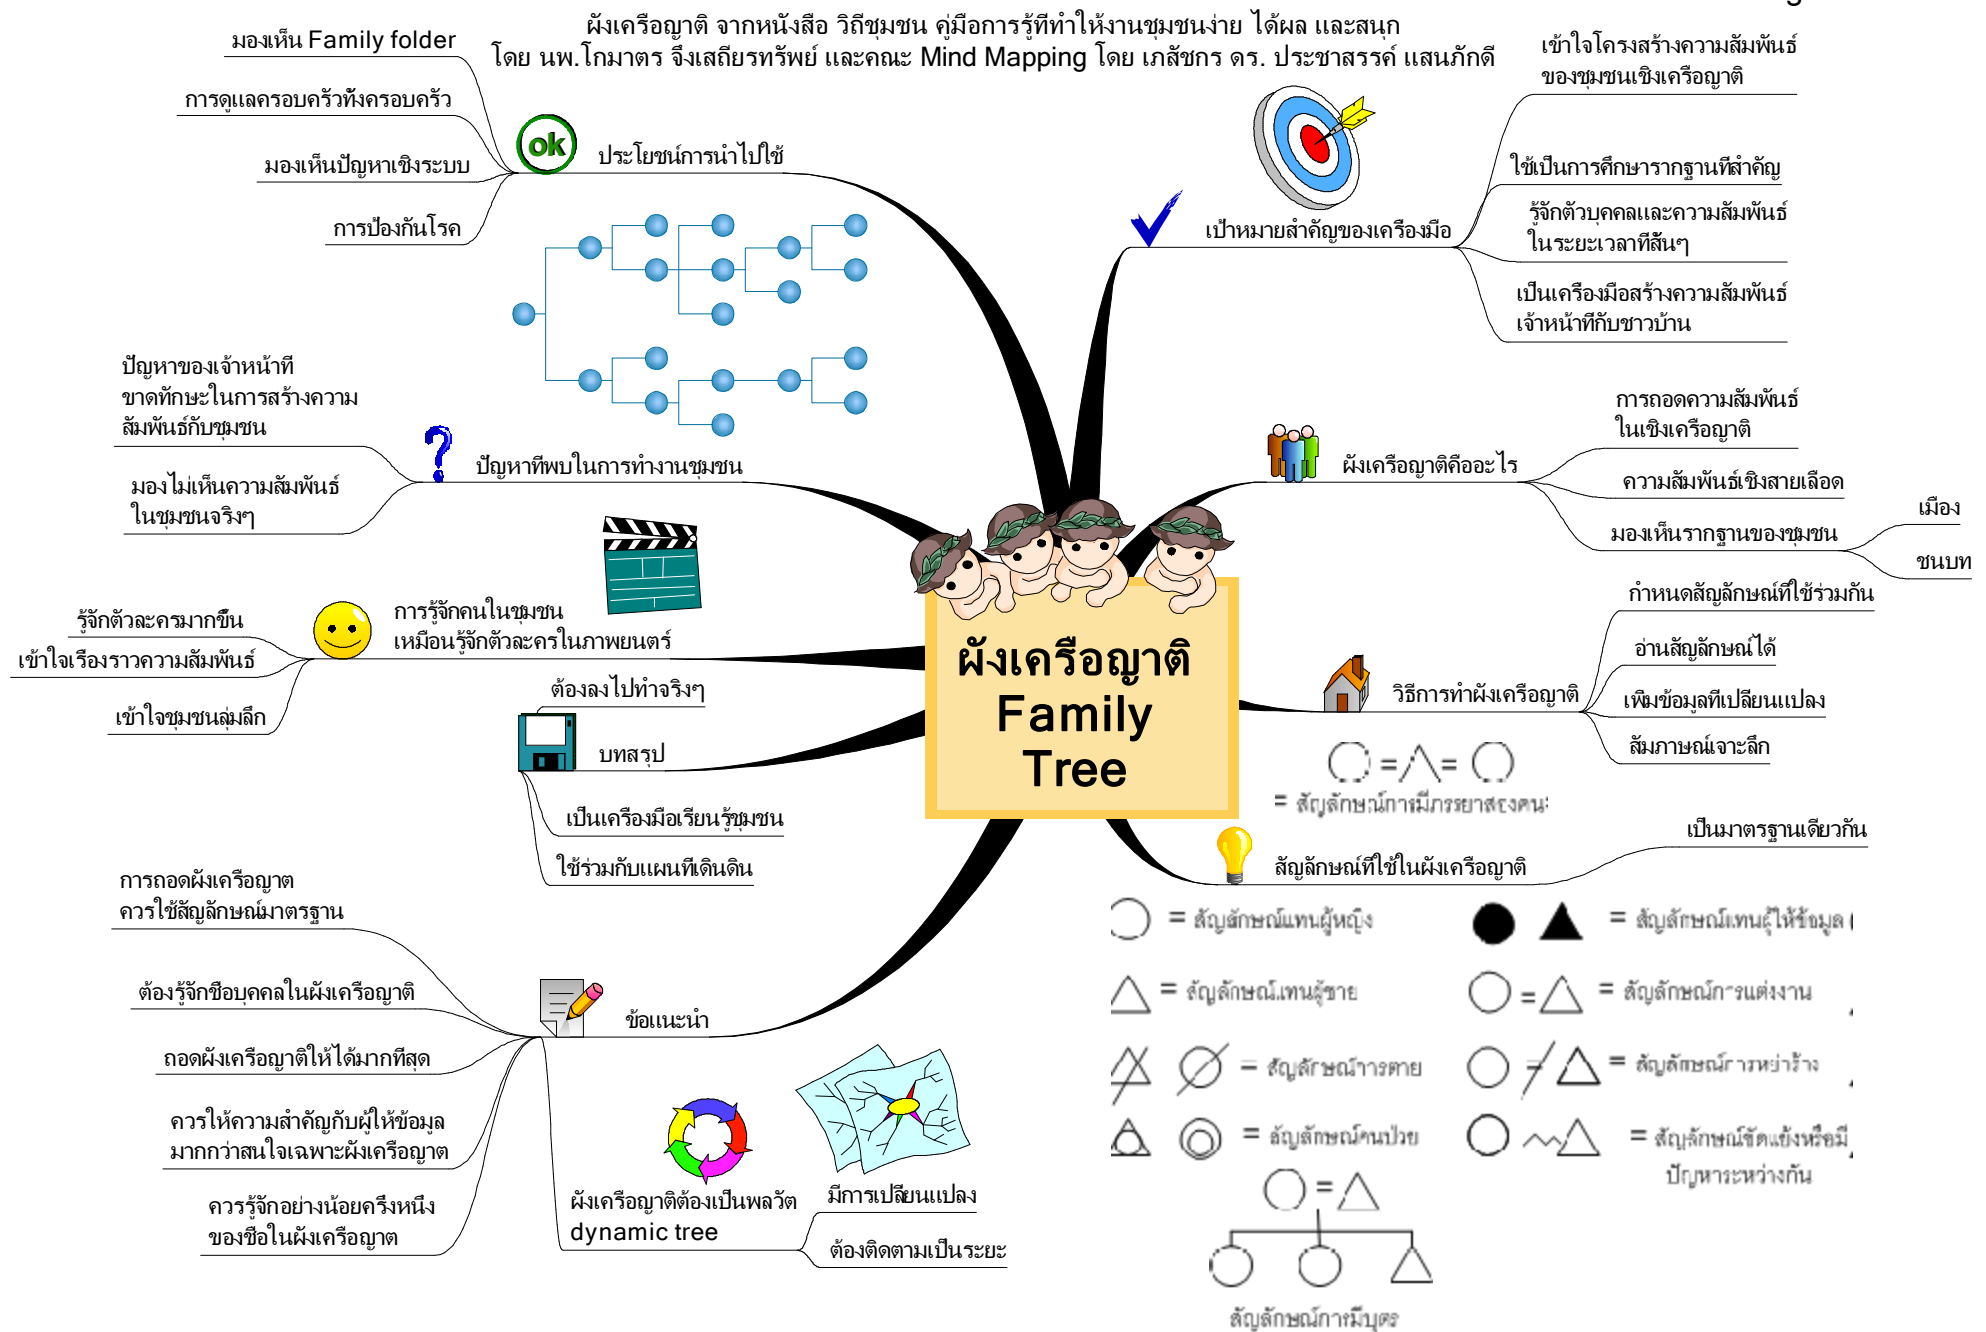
ผังเครือญาติ จากหนังสือ วิถีชุมชน คู่มือการรู้ที่ทำให้งานชุมชนง่าย ได้ผล และสนุก
โดย นพ.โกมาตร จึงเสถียรทรัพย์ และคณะ Mind Mapping โดย เภสัชกร ดร. ประชาสรรค์ แสนภักดี

ผังเครือญาติ
Family
Tree

ok ประโยชน์การนำไปใช้
มองเห็น Family folder
การดูแลครอบครัวทั้งครอบครัว
มองเห็นปัญหาเชิงระบบ
การป้องกันโรค

เป้าหมายสำคัญของเครื่องมือ
เข้าใจโครงสร้างความสัมพันธ์ของชุมชนเชิงเครือญาติ
ใช้เป็นการศึกษารากฐานที่สำคัญ
รู้จักตัวบุคคลและความสัมพันธ์ในระยะเวลาที่สั้นๆ
เป็นเครื่องมือสร้างความสัมพันธ์เจ้าหน้าที่กับชาวบ้าน

ปัญหาที่พบในการทำงานชุมชน
ปัญหาของเจ้าหน้าที่ ขาดทักษะในการสร้างความสัมพันธ์กับชุมชน
มองไม่เห็นความสัมพันธ์ในชุมชนจริงๆ

ผังเครือญาติคืออะไร
การถอดความสัมพันธ์ในเชิงเครือญาติ
ความสัมพันธ์เชิงสายเลือด
มองเห็นรากฐานของชุมชน
เมือง
ชนบท

การรู้จักคนในชุมชน เหมือนรู้จักตัวละครในภาพยนตร์
รู้จักตัวละครมากขึ้น
เข้าใจเรื่องราวความสัมพันธ์
เข้าใจชุมชนลุ่มลึก

วิธีการทำผังเครือญาติ
กำหนดสัญลักษณ์ที่ใช้ร่วมกัน
อ่านสัญลักษณ์ได้
เพิ่มข้อมูลที่เปลี่ยนแปลง
สัมภาษณ์เจาะลึก

บทสรุป
ต้องลงไปทำจริงๆ
เป็นเครื่องมือเรียนรู้ชุมชน
ใช้ร่วมกับแผนที่เดินดิน

= สัญลักษณ์การมีภรรยาสองคน

สัญลักษณ์ที่ใช้ในผังเครือญาติ
เป็นมาตรฐานเดียวกัน
= สัญลักษณ์แทนผู้หญิง
= สัญลักษณ์แทนผู้ให้ข้อมูล
= สัญลักษณ์แทนผู้ชาย
= สัญลักษณ์การแต่งงาน
= สัญลักษณ์การตาย
= สัญลักษณ์การหย่าร้าง
= สัญลักษณ์คนป่วย
= สัญลักษณ์ขัดแย้งหรือมีปัญหาระหว่างกัน
สัญลักษณ์การมีบุตร

ข้อแนะนำ
การถอดผังเครือญาต ควรใช้สัญลักษณ์มาตรฐาน
ต้องรู้จักชื่อบุคคลในผังเครือญาติ
ถอดผังเครือญาติให้ได้มากที่สุด
ควรให้ความสำคัญกับผู้ให้ข้อมูล มากกว่าสนใจเฉพาะผังเครือญาต
ควรรู้จักอย่างน้อยครึ่งหนึ่ง ของชื่อในผังเครือญาต

ผังเครือญาติต้องเป็นพลวัต dynamic tree
มีการเปลี่ยนแปลง
ต้องติดตามเป็นระยะ